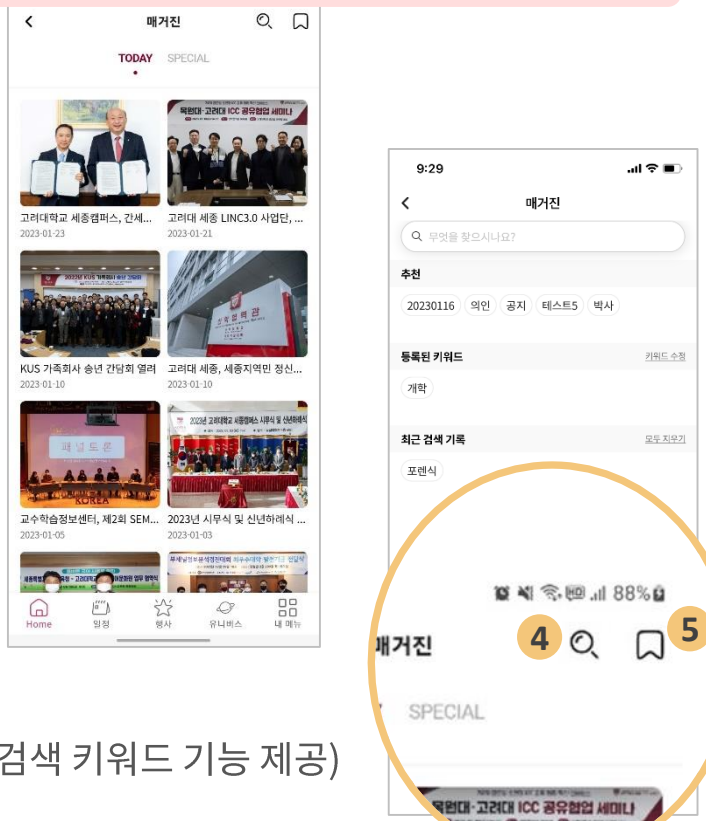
매거진

TODAY SPECIAL

고려대학교 세종캠퍼스, 간세...
2023-01-23

고려대 세종 LINC3.0 사업단, ...
2023-01-21

KUS 가족회사 송년 간담회 열려
2023-01-10

고려대 세종, 세종지역민 정신...
2023-01-10

교수학습정보센터, 제2회 SEM...
2023-01-05

2023년 시무식 및 신년하례식 ...
2023-01-03

Home 일정 행사 유니버스 내 메뉴

9:29

매거진

무엇을 찾으시나요?

추천

20230116 의인 공지 테스트5 박사

등록된 키워드

키워드 수정

개학

최근 검색 기록

모두 지우기

포렌식

88%

매거진

4

5

SPECIAL

검색 키워드 기능 제공)